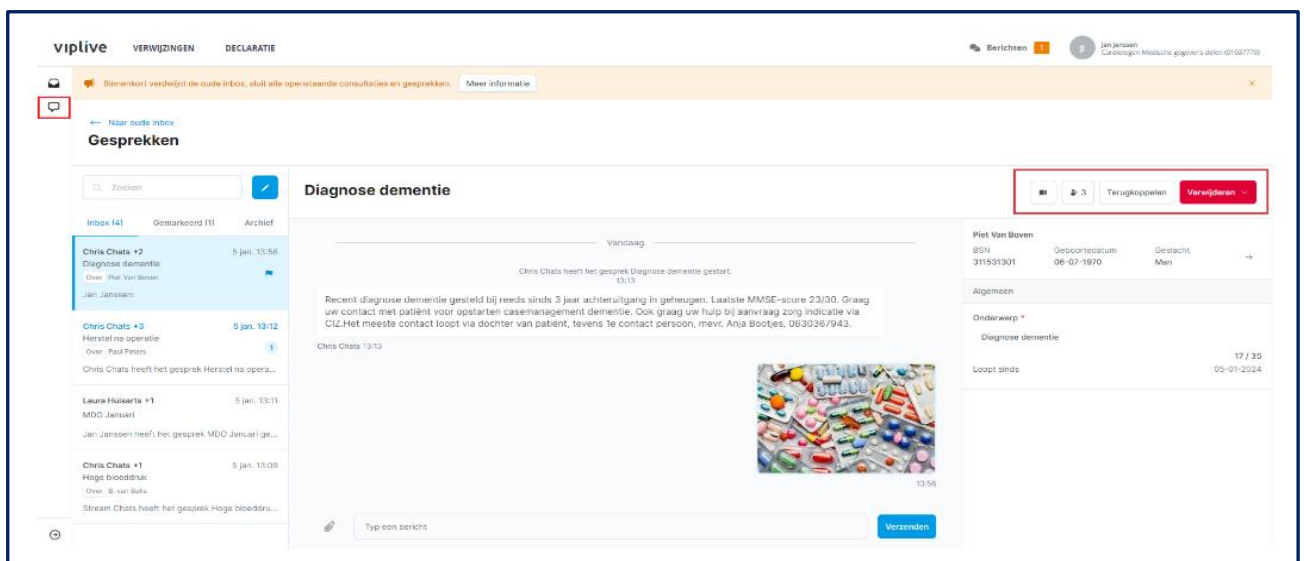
viplive VERWIJZINGEN DECLARATIE

Berichten 1 Jan Janssen Cardiologen Medische gegevens delen (01087770)

Binnenkort verdwijnt de oude inbox, sluit alle openstaande consultaties en gesprekken. Meer informatie

← Naar oude inbox

Gesprekken

Zoeken

Inbox (4) Gemarkeerd (1) Archief

Chris Chats +2 5 jan. 13:56
Diagnose dementie
Over Piet Van Boven
Jan Janssen:

Chris Chats +3 5 jan. 13:12
Herstel na operatie
Over Paul Peters
1
Chris Chats heeft het gesprek Herstel na opera...

Laura Huisarts +1 5 jan. 13:11
MDO Januari
Jan Janssen heeft het gesprek MDO Januari ge...

Chris Chats +1 5 jan. 13:09
Hoge bloeddruk
Over B. van Sofie
Stream Chats heeft het gesprek Hoge bloeddru...

Diagnose dementie

3 Terugkoppelen Verwijderen

Vandaag

Chris Chats heeft het gesprek Diagnose dementie gestart.
13:13

Recent diagnose dementie gesteld bij reeds sinds 3 jaar achteruitgang in geheugen. Laatste MMSE-score 23/30. Graag uw contact met patiënt voor opstarten casemanagement dementie. Ook graag uw hulp bij aanvraag zorg indicatie via CIZ.Het meeste contact loopt via dochter van patiënt, tevens 1e contact persoon, mevr. Anja Bootjes, 0630367943.

Chris Chats 13:13

13:56

Typ een bericht

Verzenden

Piet Van Boven
BSN 311531301
Geboortedatum 06-07-1970
Geslacht Man

Algemeen

Onderwerp *
Diagnose dementie
17 / 35

Loopt sinds 05-01-2024